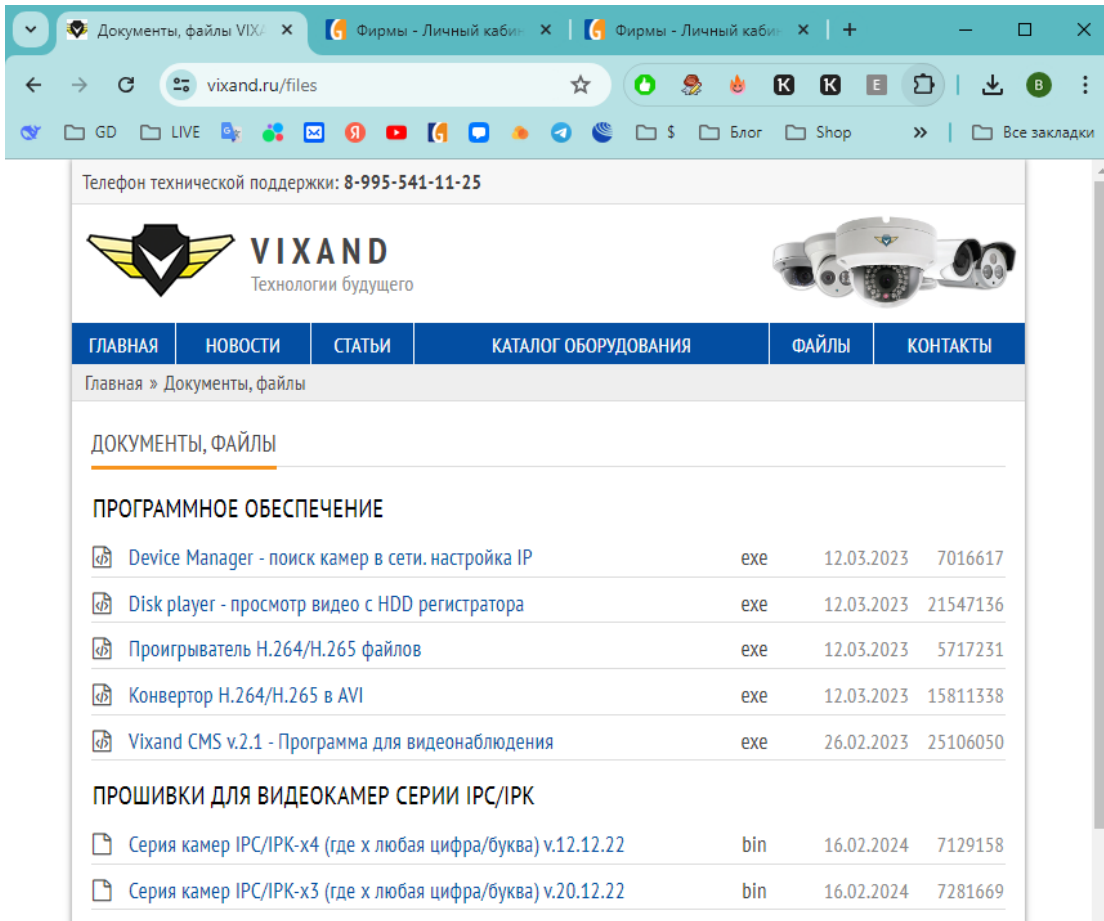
Документы, файлы VIXA ×
Фирмы - Личный кабин ×
Фирмы - Личный кабин ×
+

vixand.ru/files

GD LIVE $ Блог Shop » Все закладки

Телефон технической поддержки: 8-995-541-11-25

VIXAND
Технологии будущего

| ГЛАВНАЯ | НОВОСТИ | СТАТЬИ | КАТАЛОГ ОБОРУДОВАНИЯ | ФАЙЛЫ | КОНТАКТЫ |
|---|---|---|---|---|---|

Главная » Документы, файлы

ДОКУМЕНТЫ, ФАЙЛЫ

ПРОГРАММНОЕ ОБЕСПЕЧЕНИЕ

| Device Manager - поиск камер в сети. настройка IP | exe | 12.03.2023 | 7016617 |
|---|---|---|---|
| Disk player - просмотр видео с HDD регистратора | exe | 12.03.2023 | 21547136 |
| Проигрыватель H.264/H.265 файлов | exe | 12.03.2023 | 5717231 |
| Конвертор H.264/H.265 в AVI | exe | 12.03.2023 | 15811338 |
| Vixand CMS v.2.1 - Программа для видеонаблюдения | exe | 26.02.2023 | 25106050 |

ПРОШИВКИ ДЛЯ ВИДЕОКАМЕР СЕРИИ IPC/IPK

| Серия камер IPC/IPK-x4 (где x любая цифра/буква) v.12.12.22 | bin | 16.02.2024 | 7129158 |
|---|---|---|---|
| Серия камер IPC/IPK-x3 (где x любая цифра/буква) v.20.12.22 | bin | 16.02.2024 | 7281669 |